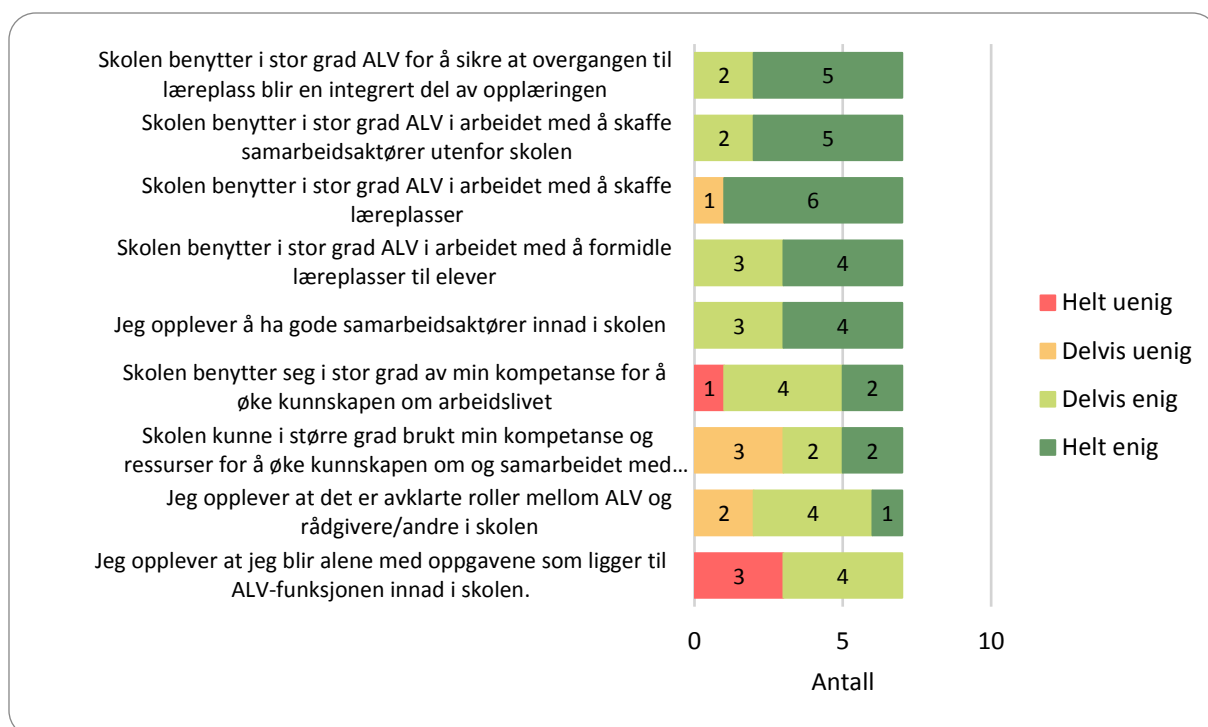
Skolen benytter i stor grad ALV for å sikre at overgangen til læreplass blir en integrert del av opplæringen
2 5

Skolen benytter i stor grad ALV i arbeidet med å skaffe samarbeidsaktører utenfor skolen
2 5

Skolen benytter i stor grad ALV i arbeidet med å skaffe læreplasser
1 6

Skolen benytter i stor grad ALV i arbeidet med å formidle læreplasser til elever
3 4

Jeg opplever å ha gode samarbeidsaktører innad i skolen
3 4

Skolen benytter seg i stor grad av min kompetanse for å øke kunnskapen om arbeidslivet
1 4 2

Skolen kunne i større grad brukt min kompetanse og ressurser for å øke kunnskapen om og samarbeidet med…
3 2 2

Jeg opplever at det er avklarte roller mellom ALV og rådgivere/andre i skolen
2 4 1

Jeg opplever at jeg blir alene med oppgavene som ligger til ALV-funksjonen innad i skolen.
3 4

0 5 10
Antall

Helt uenig
Delvis uenig
Delvis enig
Helt enig